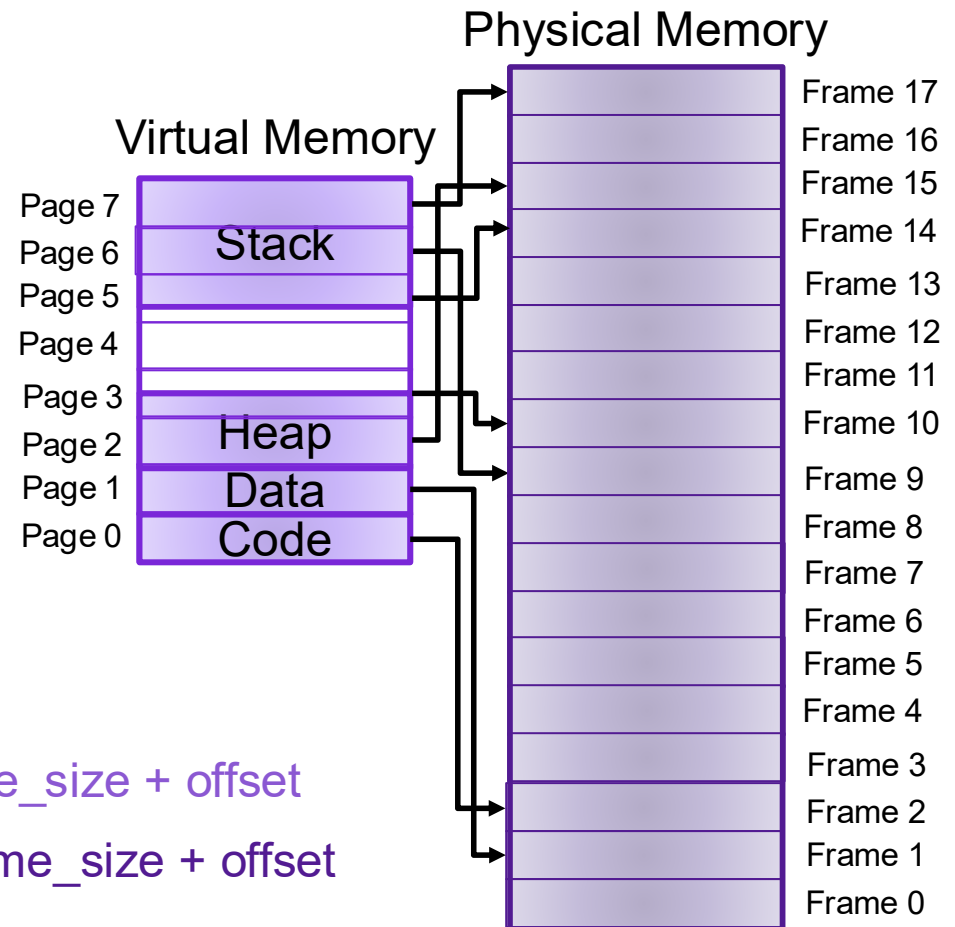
Physical Memory

Virtual Memory

Page 7
Page 6
Page 5
Page 4
Page 3
Page 2
Page 1
Page 0

Stack
Heap
Data
Code

Frame 17
Frame 16
Frame 15
Frame 14
Frame 13
Frame 12
Frame 11
Frame 10
Frame 9
Frame 8
Frame 7
Frame 6
Frame 5
Frame 4
Frame 3
Frame 2
Frame 1
Frame 0

e_size + offset

me_size + offset